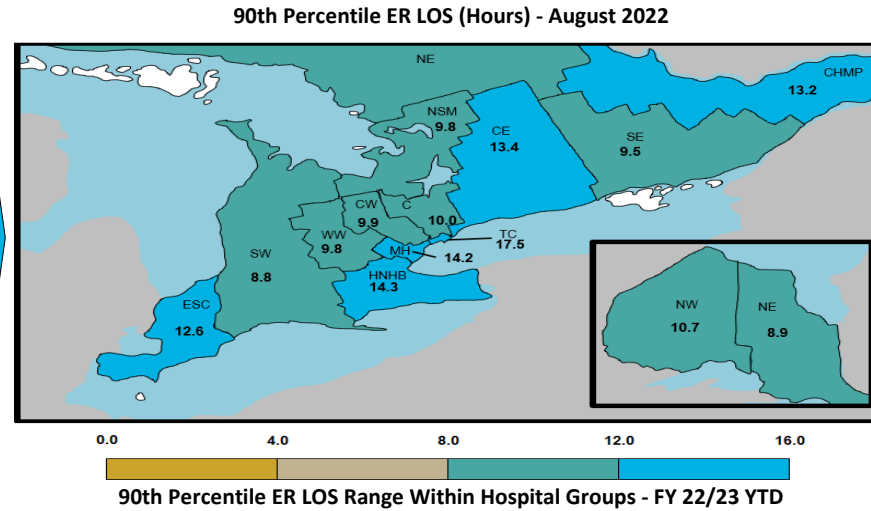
90th Percentile ER LOS (Hours) - August 2022

NE

NSM
9.8

CE
13.4

CHMP
13.2

SE
9.5

CW
9.9

C
10.0

WW
9.8

SW
8.8

MH
14.2

TC
17.5

HNHB
14.3

ESC
12.6

NW
10.7

NE
8.9

0.0 4.0 8.0 12.0 16.0

90th Percentile ER LOS Range Within Hospital Groups - FY 22/23 YTD